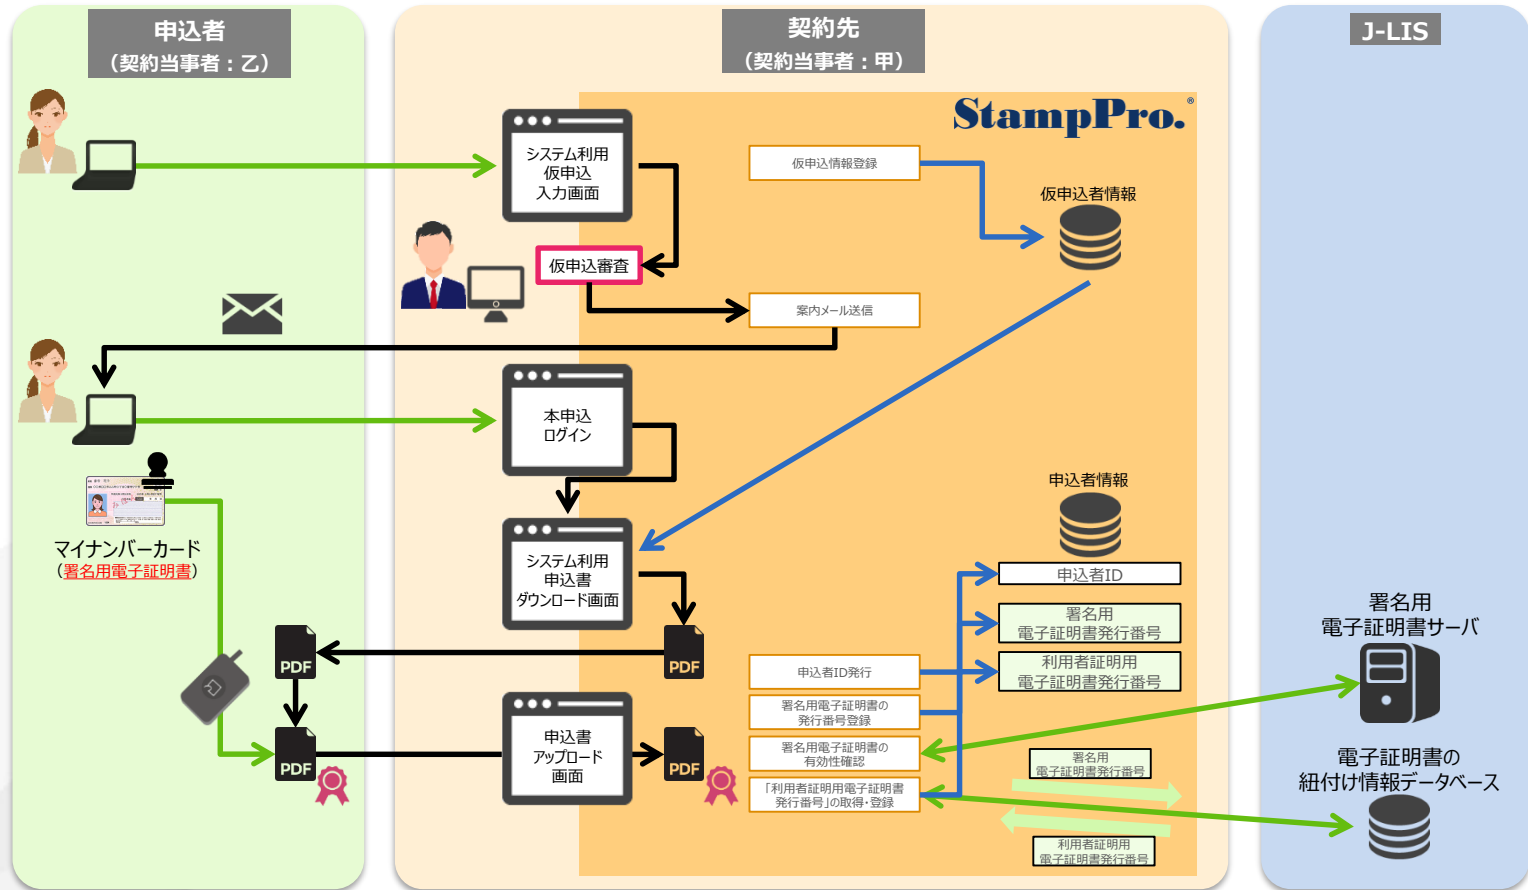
申込者
（契約当事者：乙）

契約先
（契約当事者：甲）

J-LIS

StampPro.®

システム利用
仮申込
入力画面

仮申込情報登録

仮申込者情報

仮申込審査

案内メール送信

本申込
ログイン

マイナンバーカード
（署名用電子証明書）

システム利用
申込書
ダウンロード画面

申込者情報

申込者ID

署名用
電子証明書発行番号

利用者証明用
電子証明書発行番号

申込者ID発行

署名用電子証明書の
発行番号登録

署名用電子証明書の
有効性確認

「利用者証明用電子証明書
発行番号」の取得・登録

PDF

PDF

申込書
アップロード
画面

PDF

PDF

署名用
電子証明書サーバ

電子証明書の
紐付け情報データベース

署名用
電子証明書発行番号

利用者証明用
電子証明書発行番号